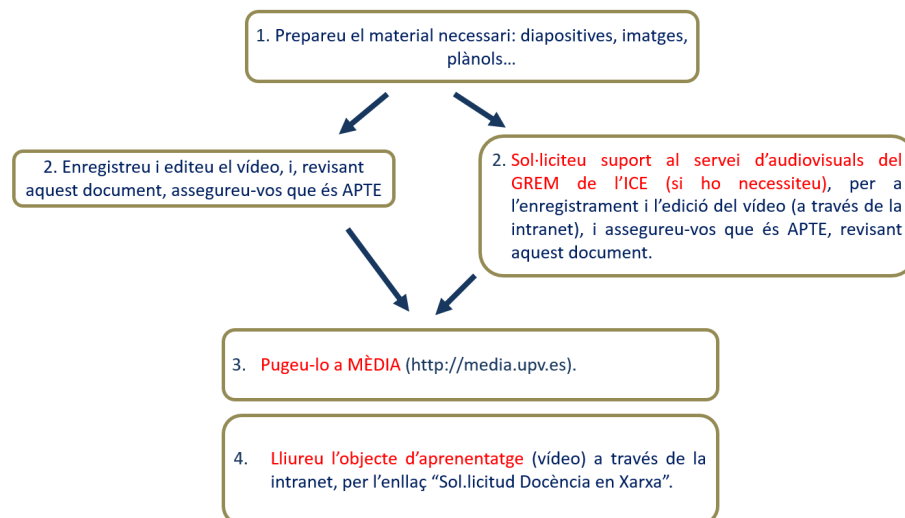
1. Prepareu el material necessari: diapositives, imatges, plànols…

2. Enregistreu i editeu el vídeo, i, revisant aquest document, assegureu-vos que és APTE

2. Sol·liciteu suport al servei d'audiovisuals del GREM de l'ICE (si ho necessiteu), per a l'enregistrament i l'edició del vídeo (a través de la intranet), i assegureu-vos que és APTE, revisant aquest document.

3. Pugeu-lo a MÈDIA (http://media.upv.es).

4. Lliureu l'objecte d'aprenentatge (vídeo) a través de la intranet, per l'enllaç "Sol.licitud Docència en Xarxa".